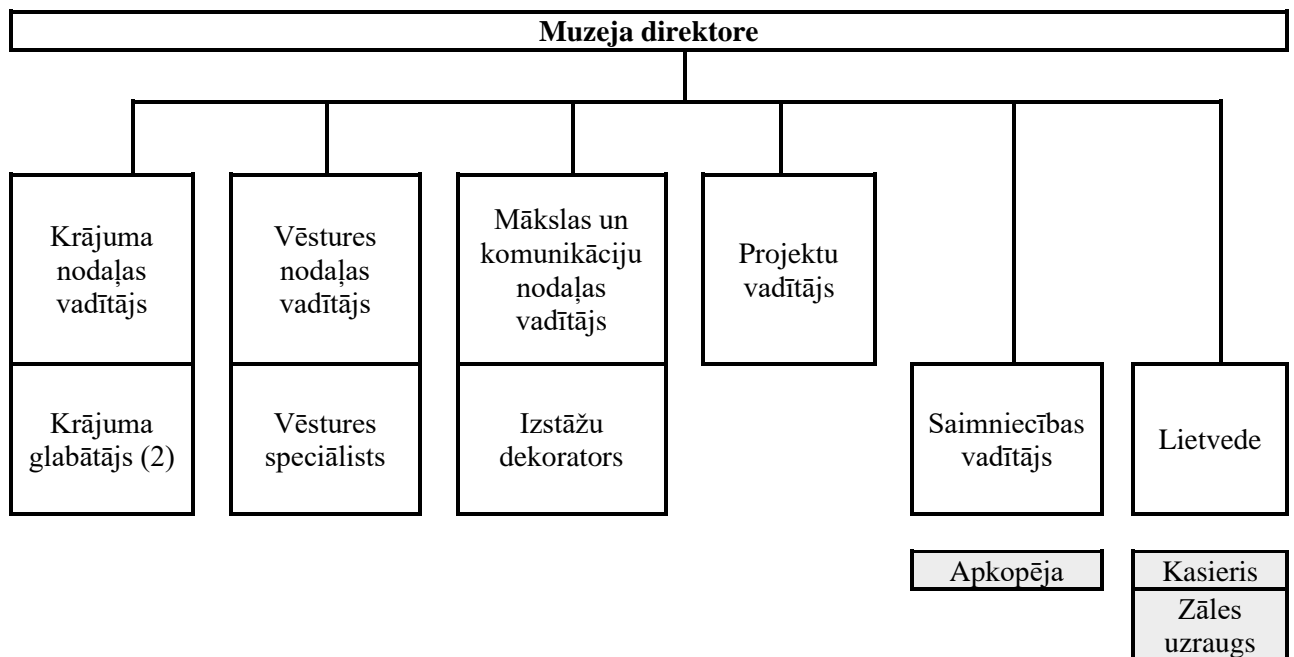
Muzeja direktore

Krājuma nodaļas vadītājs

Krājuma glabātājs (2)

Vēstures nodaļas vadītājs

Vēstures speciālists

Mākslas un komunikāciju nodaļas vadītājs

Izstāžu dekorators

Projektu vadītājs

Saimniecības vadītājs

Apkopēja

Lietvede

Kasieris

Zāles uzraugs